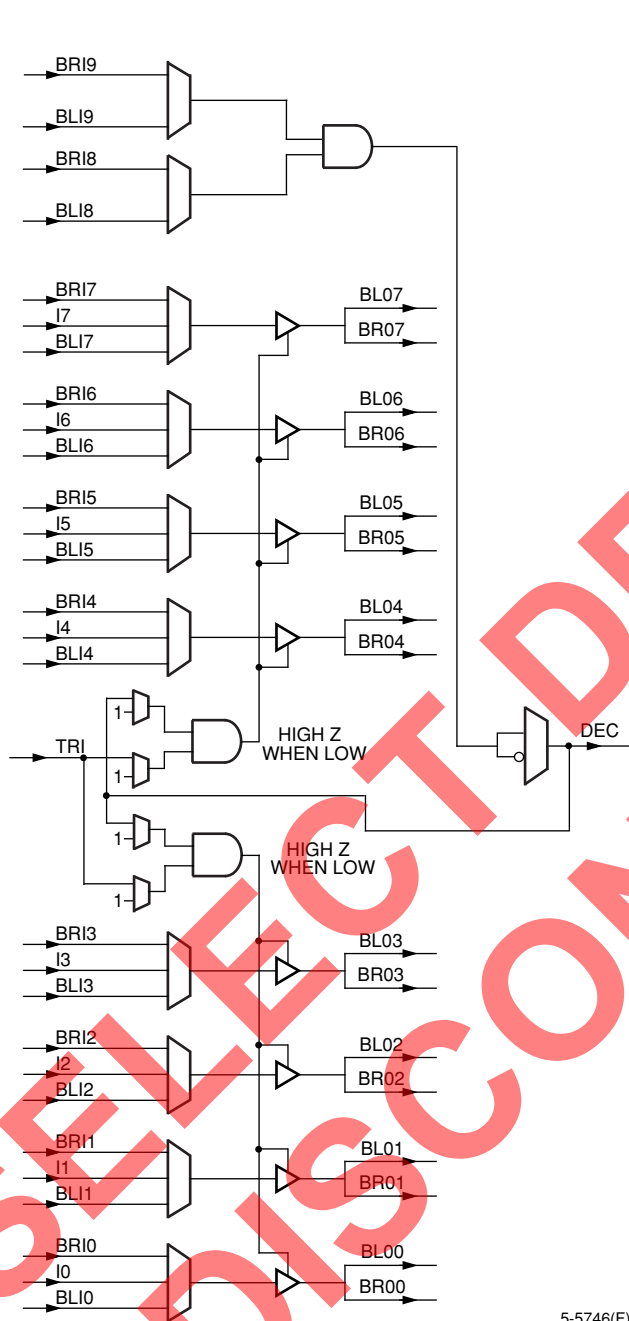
BRI9
BLI9
BRI8
BLI8
BRI7
I7
BLI7
BL07
BR07
BRI6
I6
BLI6
BL06
BR06
BRI5
I5
BLI5
BL05
BR05
BRI4
I4
BLI4
BL04
BR04
1
1
TRI
HIGH Z
WHEN LOW
DEC
1
1
HIGH Z
WHEN LOW
BRI3
I3
BLI3
BL03
BR03
BRI2
I2
BLI2
BL02
BR02
BRI1
I1
BLI1
BL01
BR01
BRI0
I0
BLI0
BL00
BR00
5-5746(F)
SELECT D
DISCON